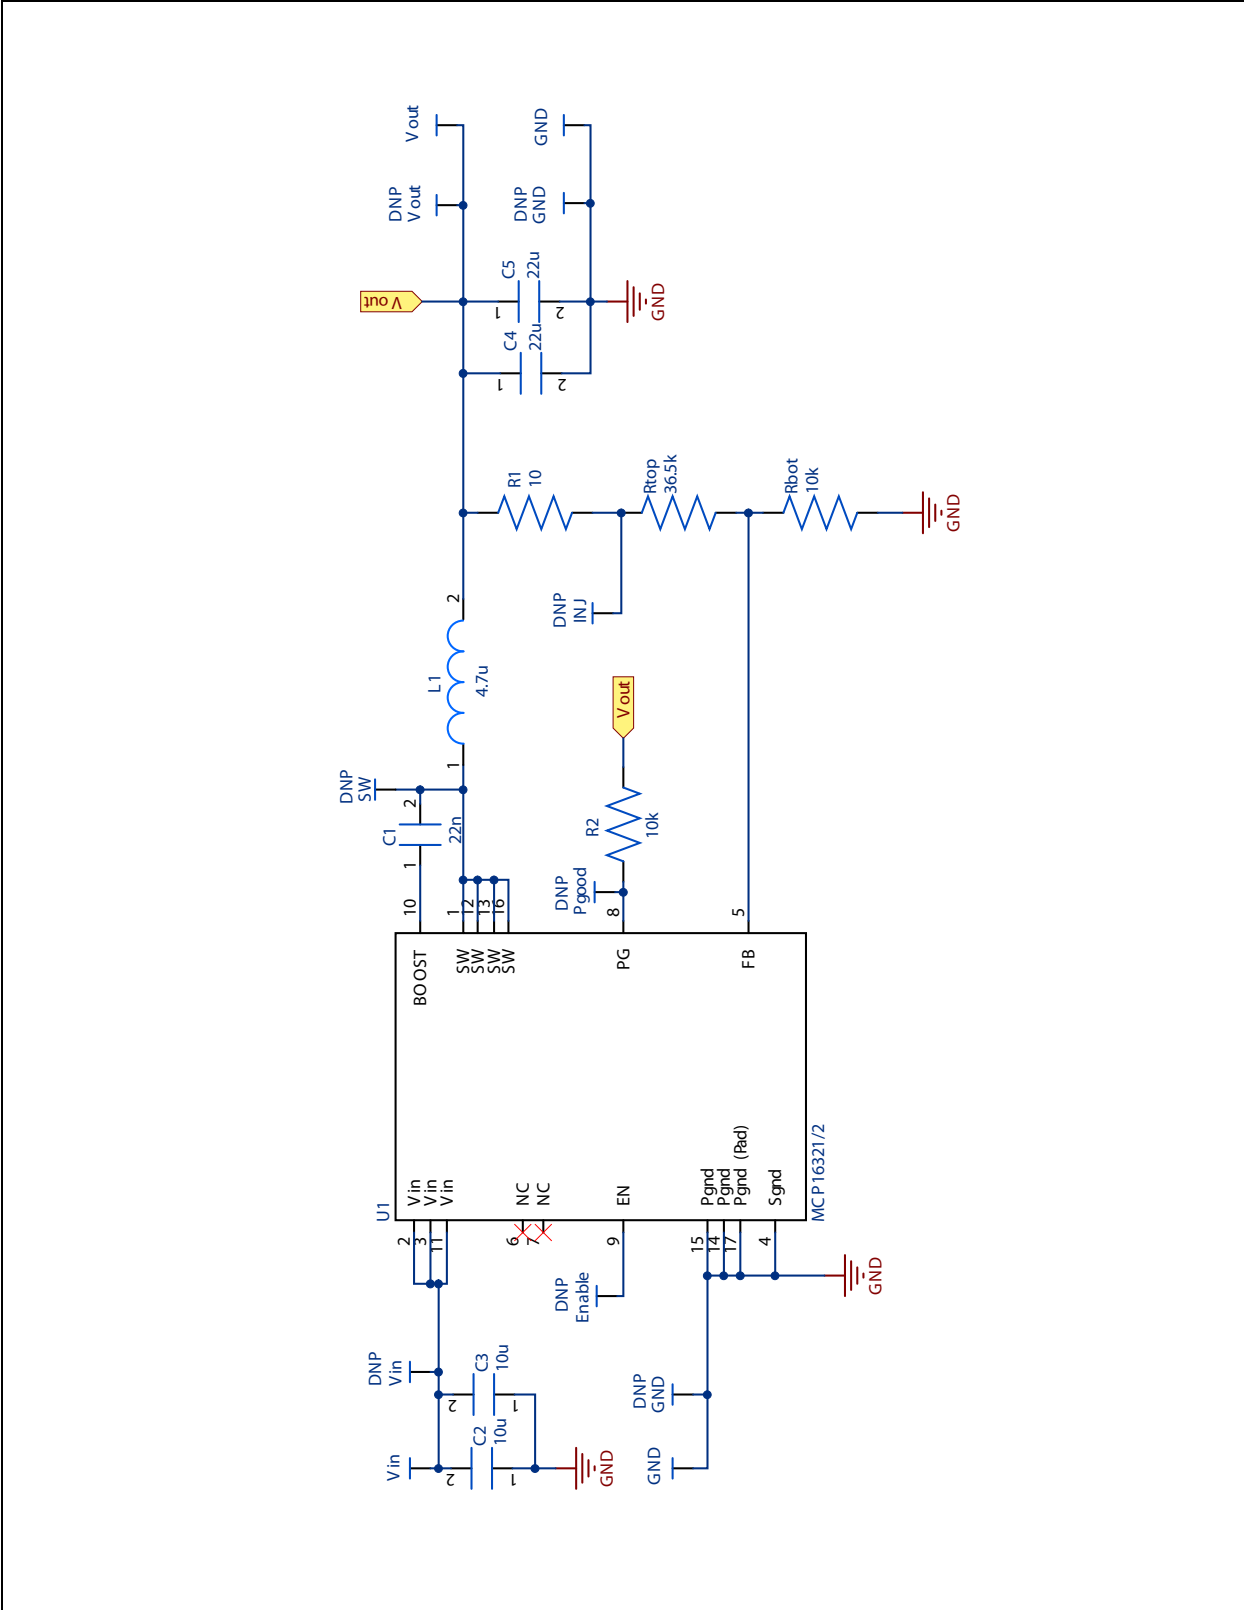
Vout
DNP Vout
GND
DNP GND
V out
C5 22u
1
2
GND
C4 22u
1
2
R1 10
Rtop 36.5k
Rbot 10k
GND
DNP INJ
2
L1 4.7u
Vout
1
DNP SW
2
C1 22n
1
R2 10k
DNP Pgood
10
1
12
13
16
8
5
BOOST
SW
SW
SW
SW
PG
FB
U1
Vin
Vin
Vin
NC
NC
EN
Pgnd
Pgnd
Pgnd (Pad)
Sgnd
MCP16321/2
2
3
11
6
7
9
15
14
17
4
GND
DNP Enable
DNP Vin
C3 10u
2
1
C2 10u
2
1
Vin
GND
DNP GND
GND